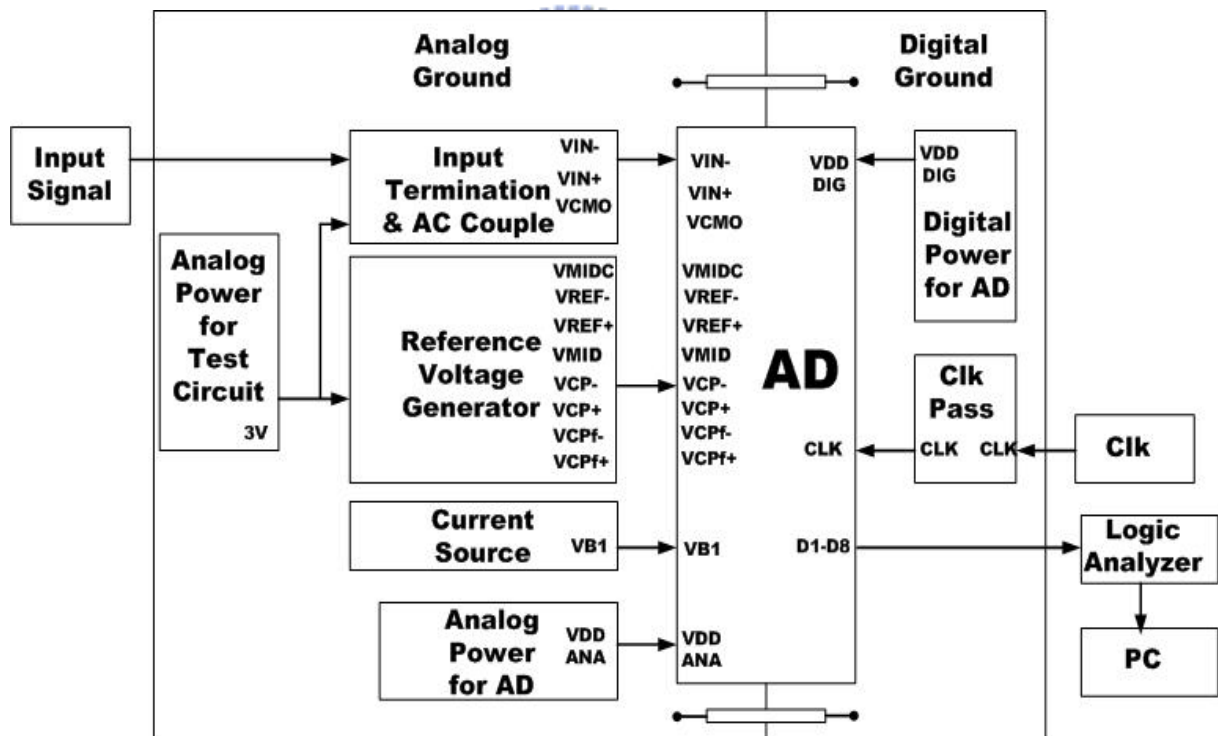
Analog Ground

Digital Ground

Input Signal

Input Termination & AC Couple

VIN-
VIN+
VCMO

VIN-
VIN+
VCMO

VDD DIG

VDD DIG

Digital Power for AD

Analog Power for Test Circuit

3V

Reference Voltage Generator

VMIDC
VREF-
VREF+
VMID
VCP-
VCP+
VCPf-
VCPf+

VMIDC
VREF-
VREF+
VMID
VCP-
VCP+
VCPf-
VCPf+

AD

Clk Pass

CLK

CLK

CLK

Clk

Current Source

VB1

VB1

D1-D8

Logic Analyzer

Analog Power for AD

VDD ANA

VDD ANA

PC